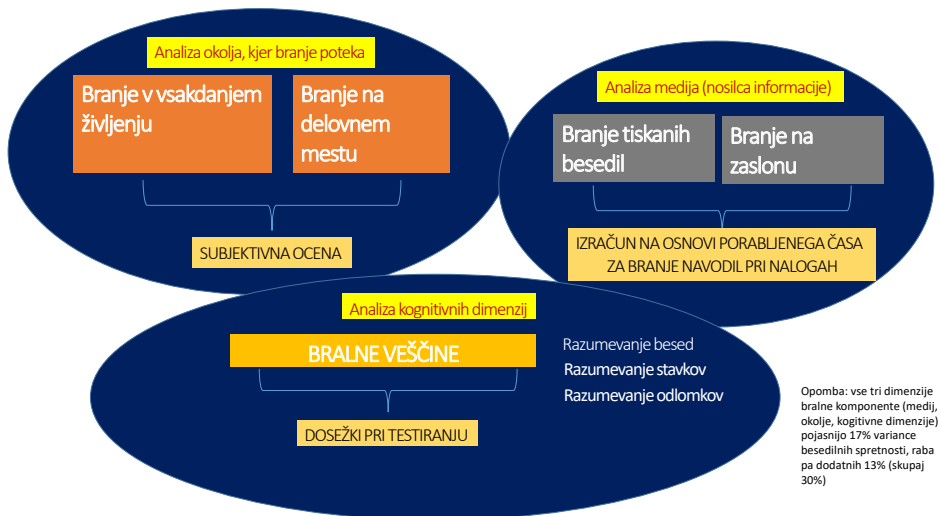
Analiza okolja, kjer branje poteka

Branje v vsakdanjem življenju

Branje na delovnem mestu

SUBJEKTIVNA OCENA

Analiza medija (nosilca informacije)

Branje tiskanih besedil

Branje na zaslonu

IZRAČUN NA OSNOVI PORABLJENEGA ČASA ZA BRANJE NAVODIL PRI NALOGAH

Analiza kognitivnih dimenzij

BRALNE VEŠČINE

Razumevanje besed
Razumevanje stavkov
Razumevanje odlomkov

DOSEŽKI PRI TESTIRANJU

Opomba: vse tri dimenzije bralne komponente (medij, okolje, kogitivne dimenzije) pojasnijo 17% variance besedilnih spretnosti, raba pa dodatnih 13% (skupaj 30%)